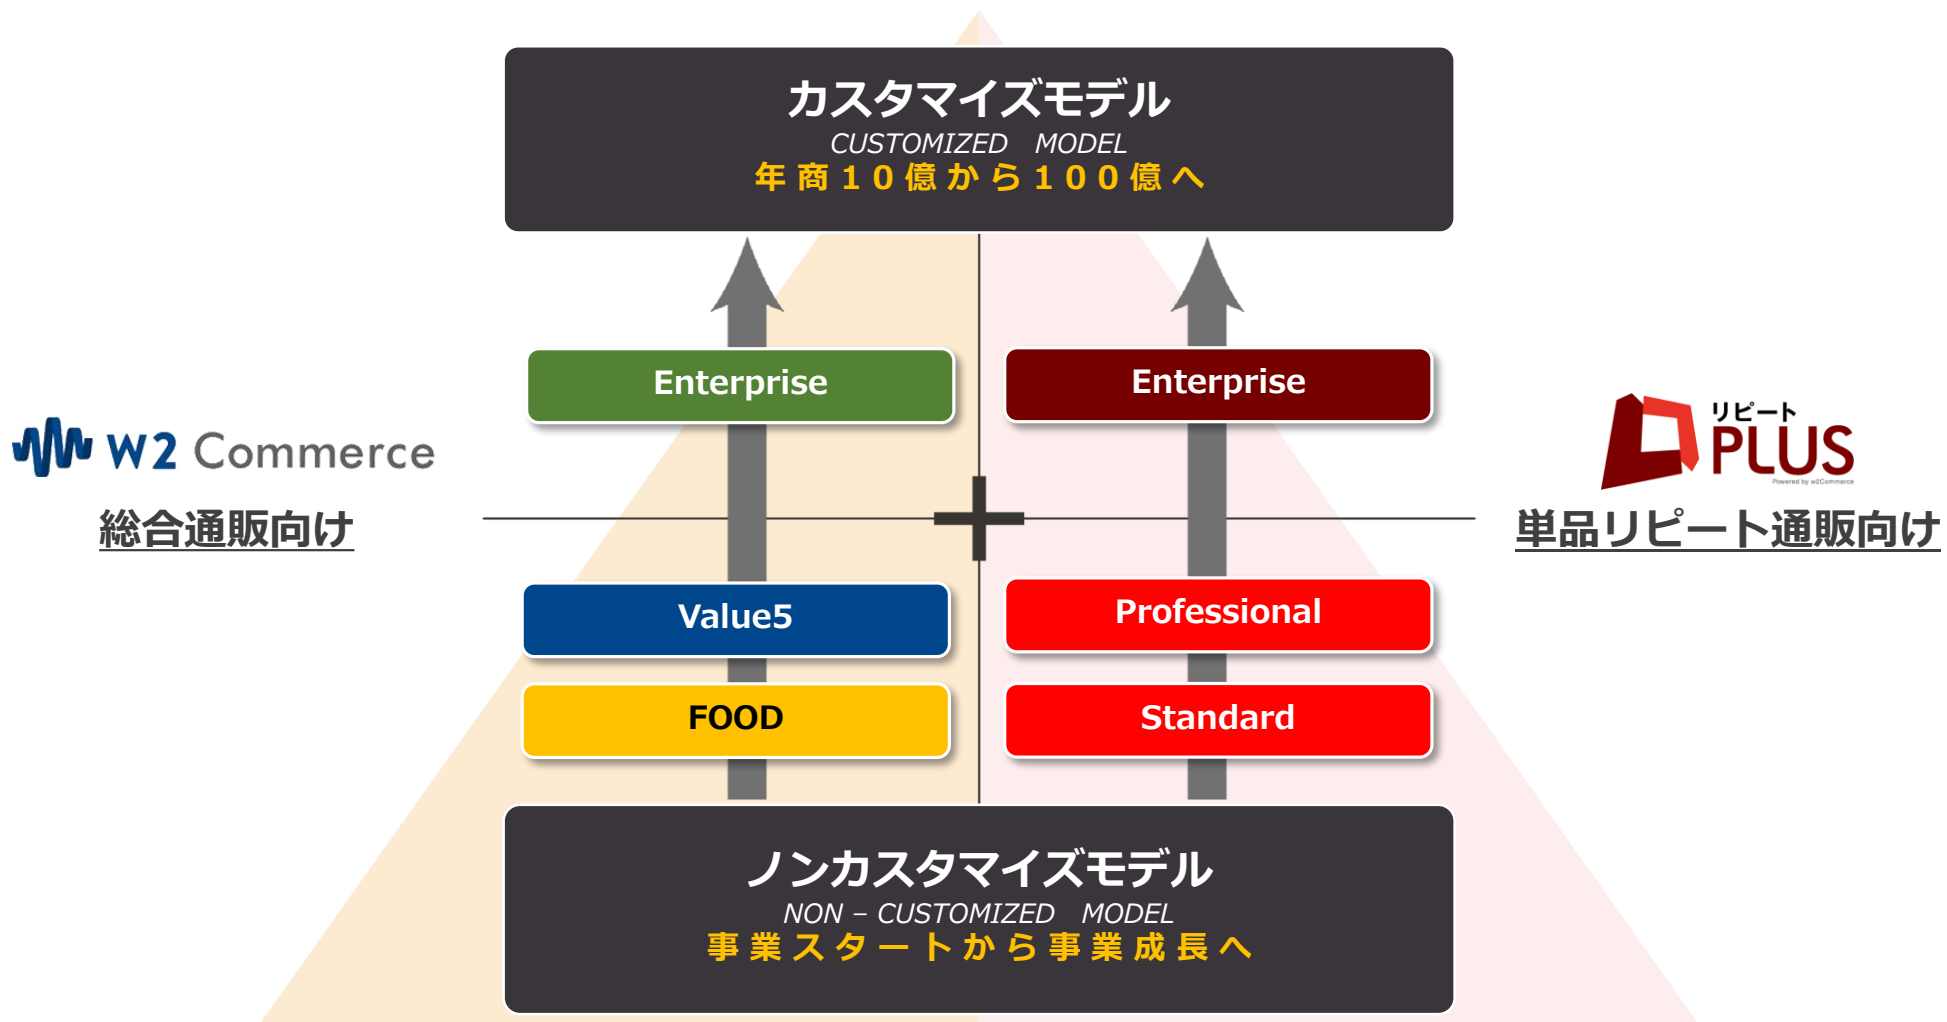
カスタマイズモデル
CUSTOMIZED MODEL
年商10億から100億へ

W2 Commerce
総合通販向け

Enterprise

Value5

FOOD

リピート PLUS
Powered by w2Commerce
単品リピート通販向け

Enterprise

Professional

Standard

ノンカスタマイズモデル
NON – CUSTOMIZED MODEL
事業スタートから事業成長へ